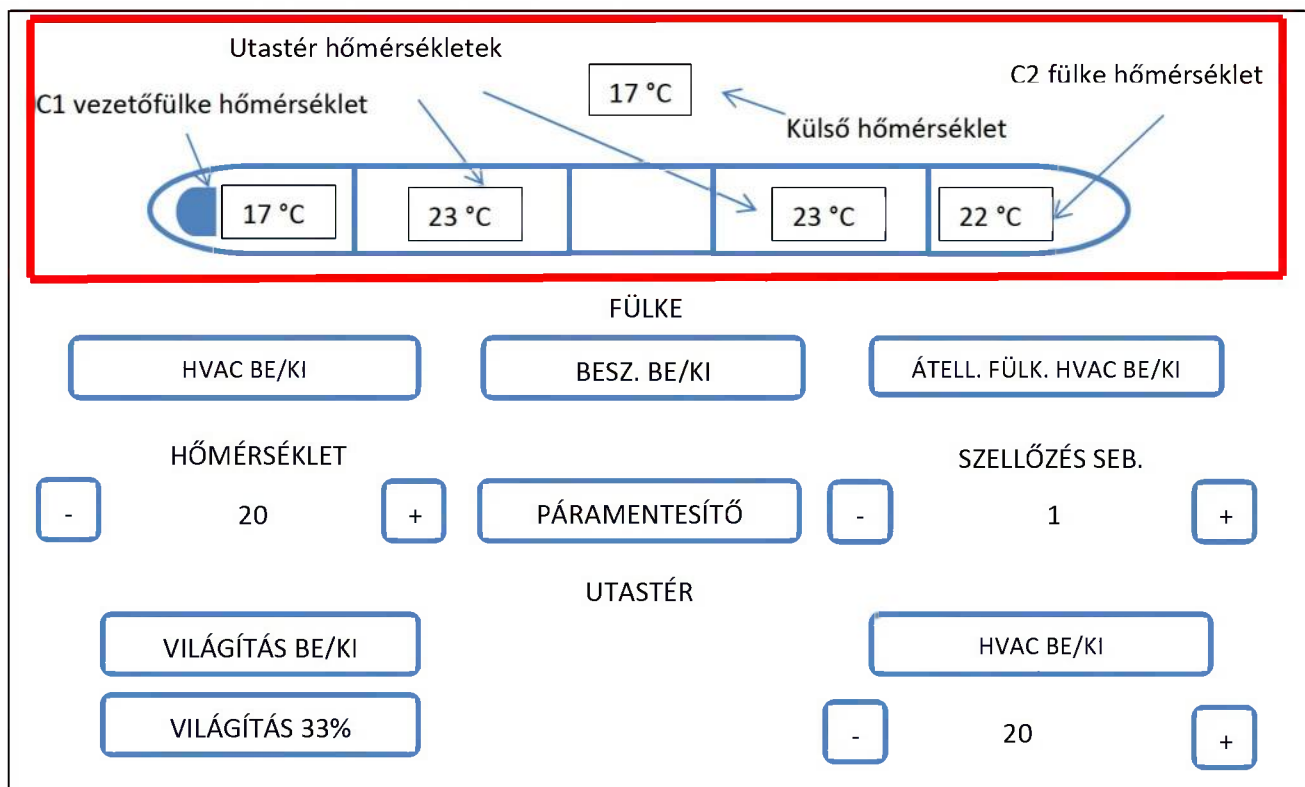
Utastér hőmérsékletek

17 °C

C2 fülke hőmérséklet

C1 vezetőfülke hőmérséklet

Külső hőmérséklet

17 °C

23 °C

23 °C

22 °C

FÜLKE

HVAC BE/KI

BESZ. BE/KI

ÁTELL. FÜLK. HVAC BE/KI

HŐMÉRSÉKLET

SZELLŐZÉS SEB.

-

20

+

PÁRAMENTESÍTŐ

-

1

+

UTASTÉR

VILÁGÍTÁS BE/KI

HVAC BE/KI

VILÁGÍTÁS 33%

-

20

+